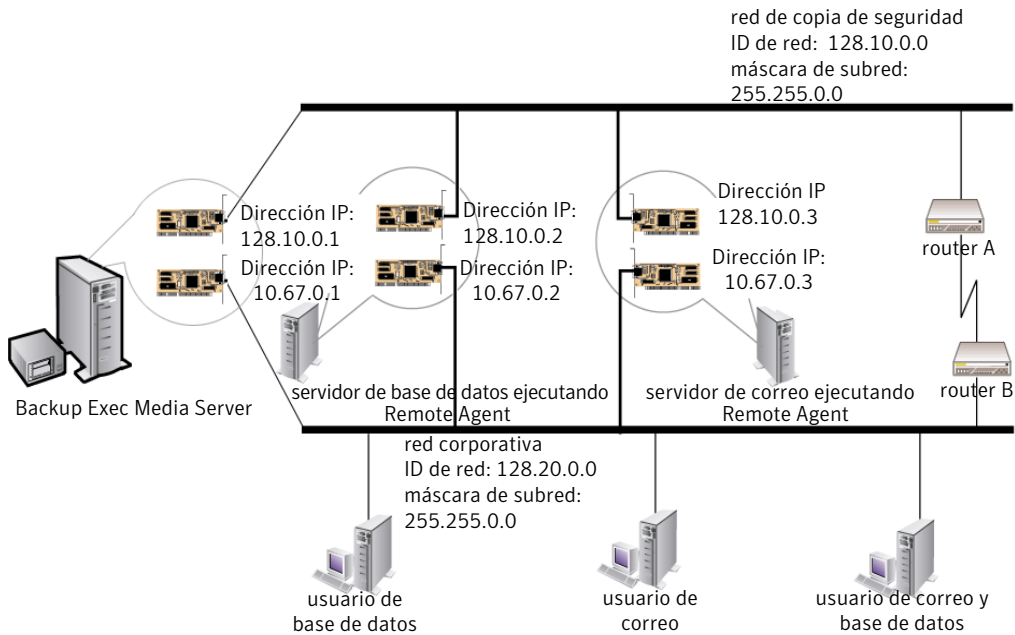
red de copia de seguridad
ID de red: 128.10.0.0
máscara de subred:
255.255.0.0

Dirección IP:
128.10.0.1

Dirección IP:
10.67.0.1

Dirección IP:
128.10.0.2

Dirección IP:
10.67.0.2

Dirección IP
128.10.0.3

Dirección IP:
10.67.0.3

router A

router B

Backup Exec Media Server

servidor de base de datos ejecutando Remote Agent

servidor de correo ejecutando Remote Agent

red corporativa
ID de red: 128.20.0.0
máscara de subred:
255.255.0.0

usuario de base de datos

usuario de correo

usuario de correo y base de datos